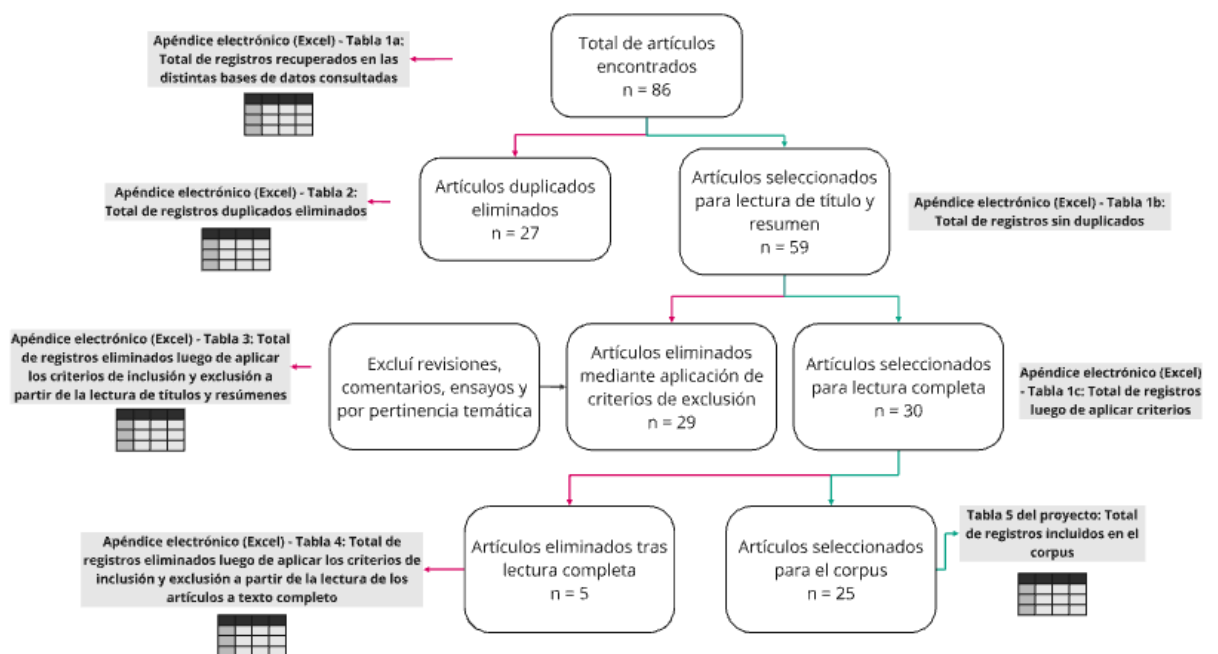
Apéndice electrónico (Excel) - Tabla 1a: Total de registros recuperados en las distintas bases de datos consultadas

Total de artículos encontrados
n = 86

Apéndice electrónico (Excel) - Tabla 2: Total de registros duplicados eliminados

Artículos duplicados eliminados
n = 27

Artículos seleccionados para lectura de título y resumen
n = 59

Apéndice electrónico (Excel) - Tabla 1b: Total de registros sin duplicados

Apéndice electrónico (Excel) - Tabla 3: Total de registros eliminados luego de aplicar los criterios de inclusión y exclusión a partir de la lectura de títulos y resúmenes

Excluí revisiones, comentarios, ensayos y por pertinencia temática

Artículos eliminados mediante aplicación de criterios de exclusión
n = 29

Artículos seleccionados para lectura completa
n = 30

Apéndice electrónico (Excel) - Tabla 1c: Total de registros luego de aplicar criterios

Apéndice electrónico (Excel) - Tabla 4: Total de registros eliminados luego de aplicar los criterios de inclusión y exclusión a partir de la lectura de los artículos a texto completo

Artículos eliminados tras lectura completa
n = 5

Artículos seleccionados para el corpus
n = 25

Tabla 5 del proyecto: Total de registros incluidos en el corpus